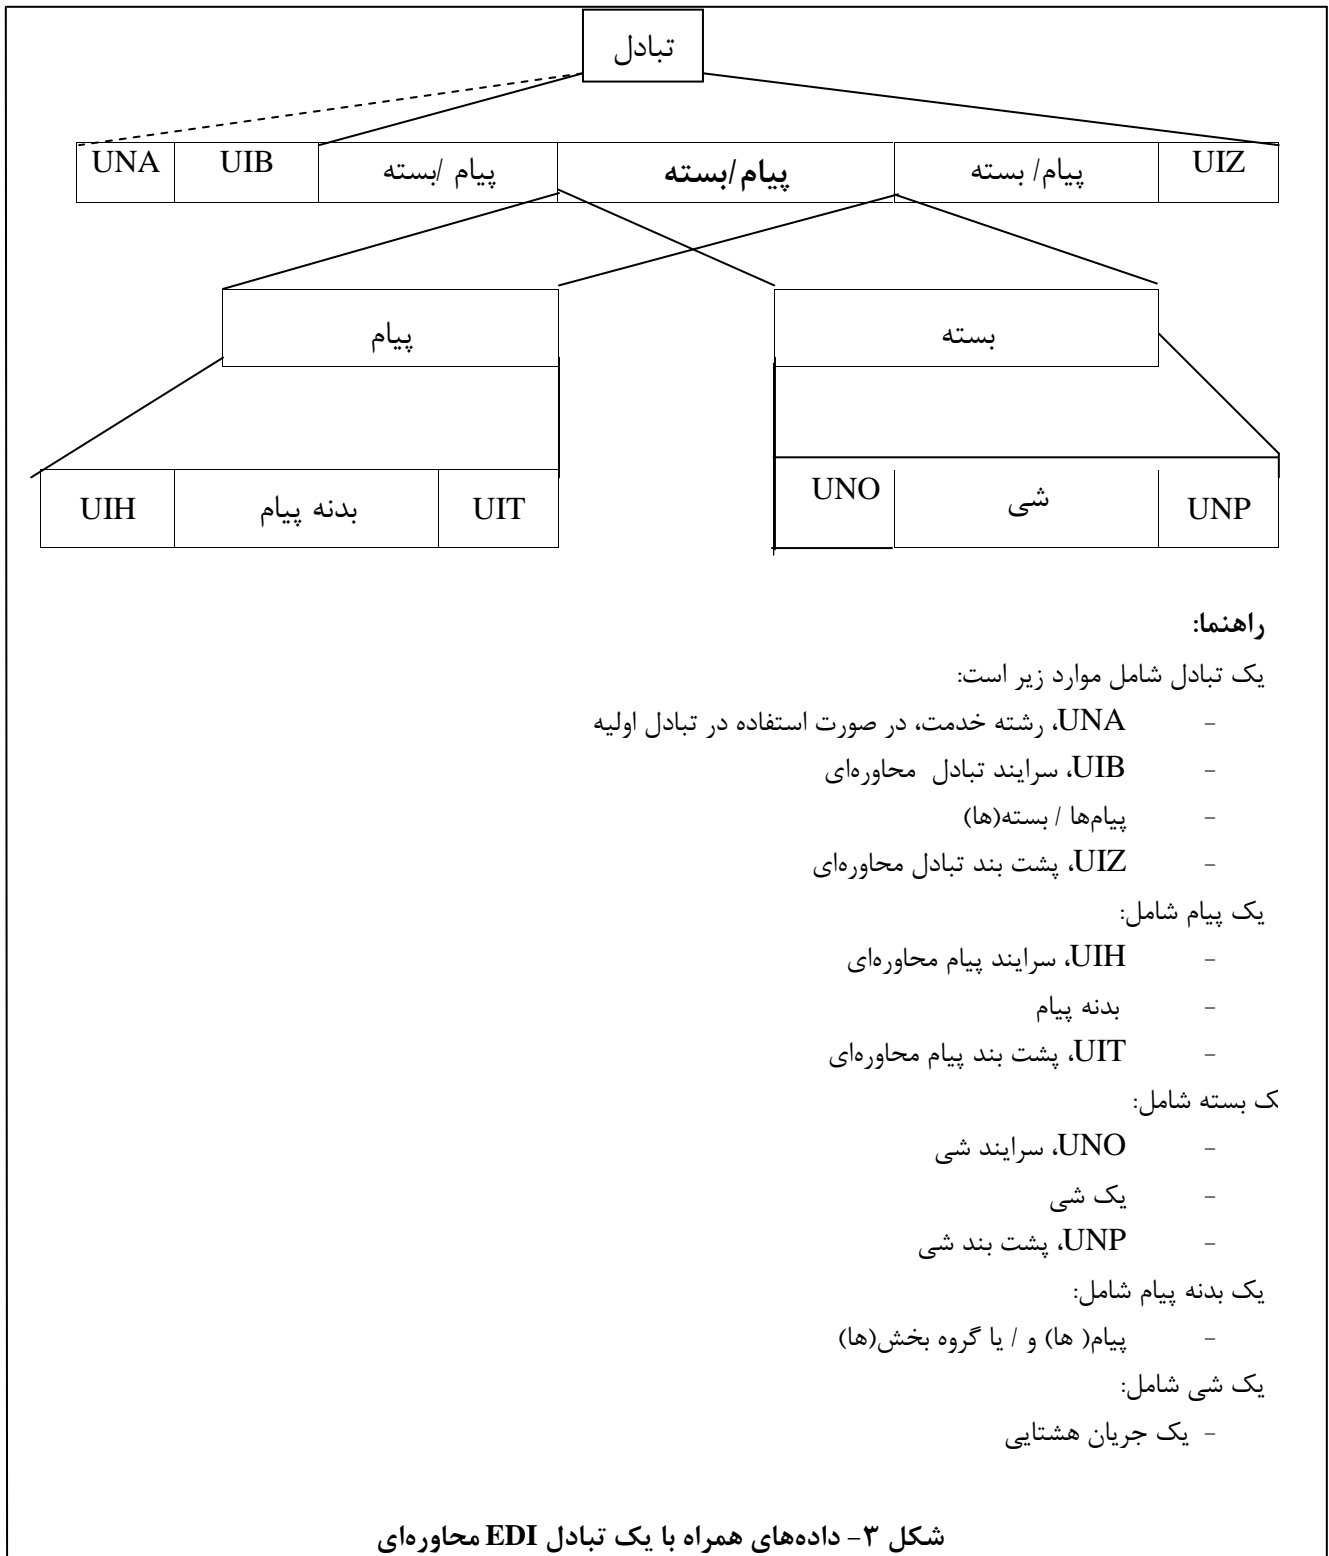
تبادل

| UNA | UIB | پیام /بسته | **پیام/بسته** | پیام/ بسته | UIZ |
|---|---|---|---|---|---|

پیام

بسته

| UIH | بدنه پیام | UIT |
|---|---|---|

| UNO | شی | UNP |
|---|---|---|

**راهنما:**

یک تبادل شامل موارد زیر است:

- UNA، رشته خدمت، در صورت استفاده در تبادل اولیه
- UIB، سرایند تبادل محاوره‌ای
- پیام‌ها / بسته(ها)
- UIZ، پشت بند تبادل محاوره‌ای

یک پیام شامل:

- UIH، سرایند پیام محاوره‌ای
- بدنه پیام
- UIT، پشت بند پیام محاوره‌ای

ک بسته شامل:

- UNO، سرایند شی
- یک شی
- UNP، پشت بند شی

یک بدنه پیام شامل:

- پیام( ها) و / یا گروه بخش(ها)

یک شی شامل:

- یک جریان هشتایی

**شکل ۳- داده‌های همراه با یک تبادل EDI محاوره‌ای**